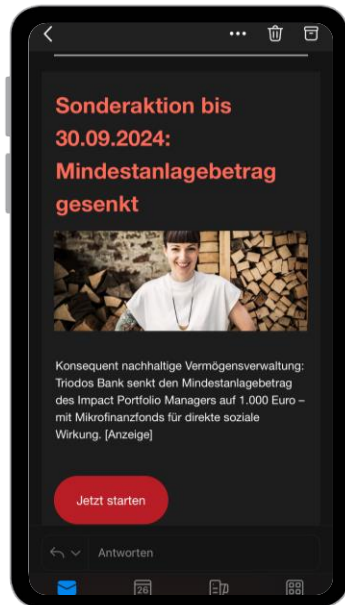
Sonderaktion bis 30.09.2024: Mindestanlagebetrag gesenkt

Konsequent nachhaltige Vermögensverwaltung: Triodos Bank senkt den Mindestanlagebetrag des Impact Portfolio Managers auf 1.000 Euro – mit Mikrofinanzfonds für direkte soziale Wirkung. [Anzeige]

Jetzt starten

Antworten

26